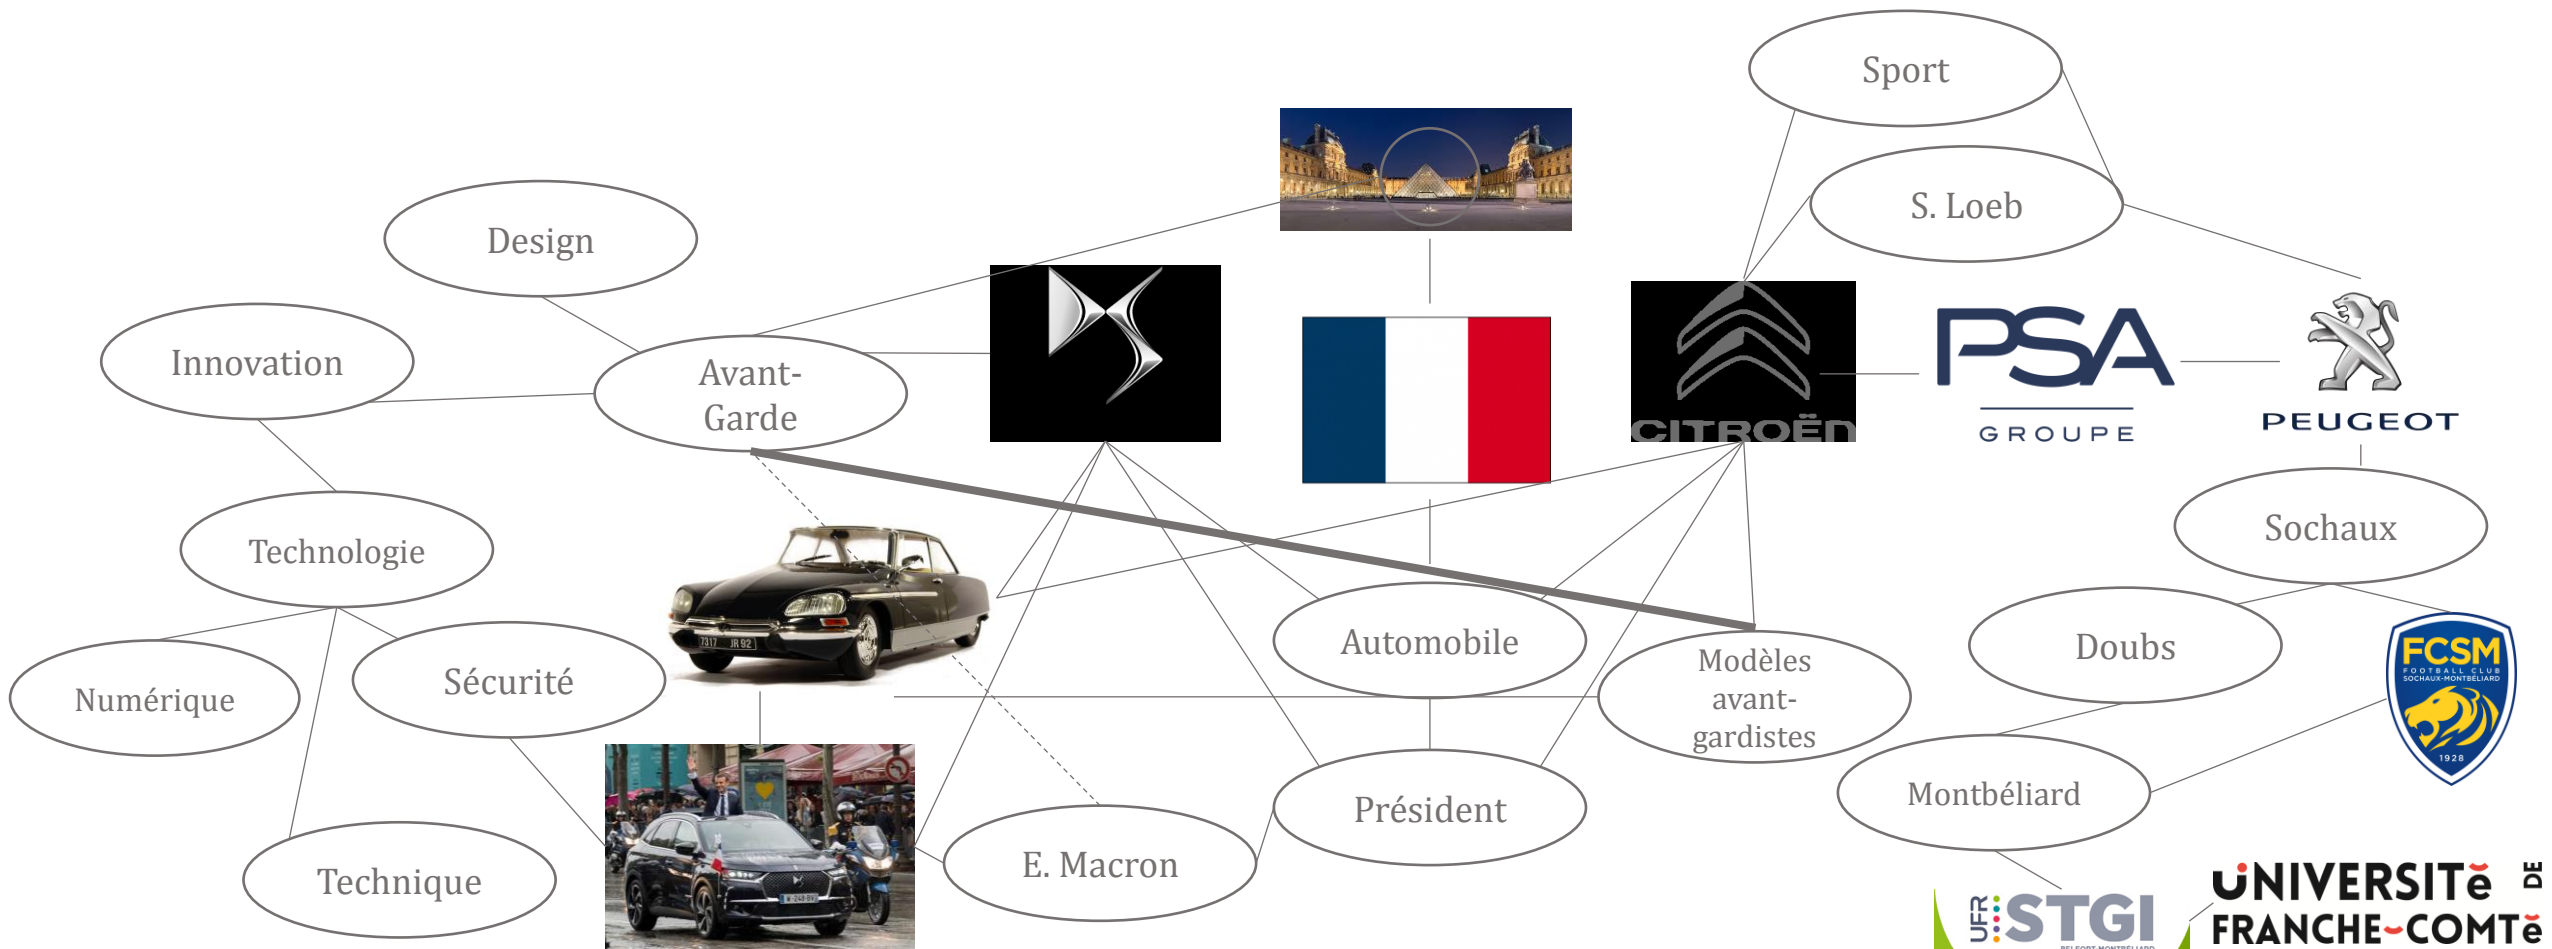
Sport

S. Loeb

Design

Innovation

Avant-Garde

CITROËN

PSA GROUPE

PEUGEOT

Sochaux

Technologie

Automobile

Modèles avant-gardistes

Doubs

FCSM FOOTBALL CLUB SOCHAUX-MONTBÉLIARD 1928

Numérique

Sécurité

Montbéliard

Président

E. Macron

Technique

7317 JR 92

UFR STGI BELFORT-MONTBÉLIARD

UNIVERSITé DE FRANCHE-COMTé